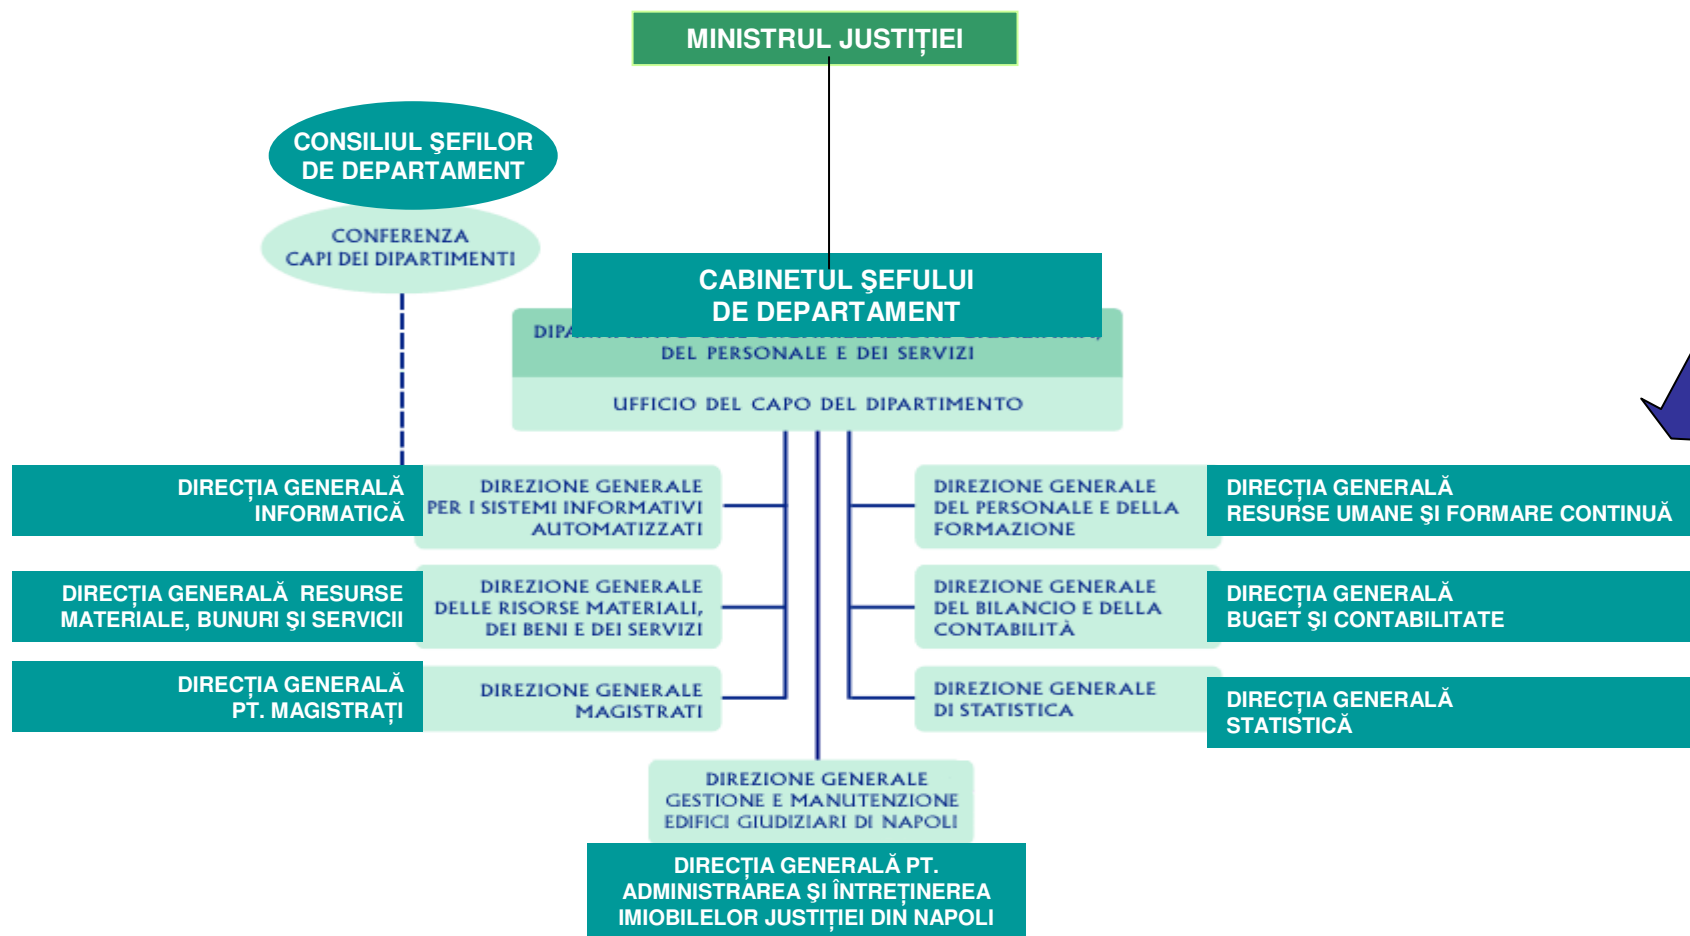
MINISTRUL JUSTIȚIEI

CONSILIUL ŞEFILOR DE DEPARTAMENT

CONFERENZA CAPI DEI DIPARTIMENTI

CABINETUL ŞEFULUI DE DEPARTAMENT

DIPA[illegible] DEL PERSONALE E DEI SERVIZI

UFFICIO DEL CAPO DEL DIPARTIMENTO

DIRECȚIA GENERALĂ INFORMATICĂ

DIREZIONE GENERALE PER I SISTEMI INFORMATIVI AUTOMATIZZATI

DIREZIONE GENERALE DEL PERSONALE E DELLA FORMAZIONE

DIRECȚIA GENERALĂ RESURSE UMANE ŞI FORMARE CONTINUĂ

DIRECȚIA GENERALĂ RESURSE MATERIALE, BUNURI ŞI SERVICII

DIREZIONE GENERALE DELLE RISORSE MATERIALI, DEI BENI E DEI SERVIZI

DIREZIONE GENERALE DEL BILANCIO E DELLA CONTABILITÀ

DIRECȚIA GENERALĂ BUGET ŞI CONTABILITATE

DIRECȚIA GENERALĂ PT. MAGISTRAȚI

DIREZIONE GENERALE MAGISTRATI

DIREZIONE GENERALE DI STATISTICA

DIRECȚIA GENERALĂ STATISTICĂ

DIREZIONE GENERALE GESTIONE E MANUTENZIONE EDIFICI GIUDIZIARI DI NAPOLI

DIRECȚIA GENERALĂ PT. ADMINISTRAREA ŞI ÎNTREȚINEREA IMIOBILELOR JUSTIȚIEI DIN NAPOLI